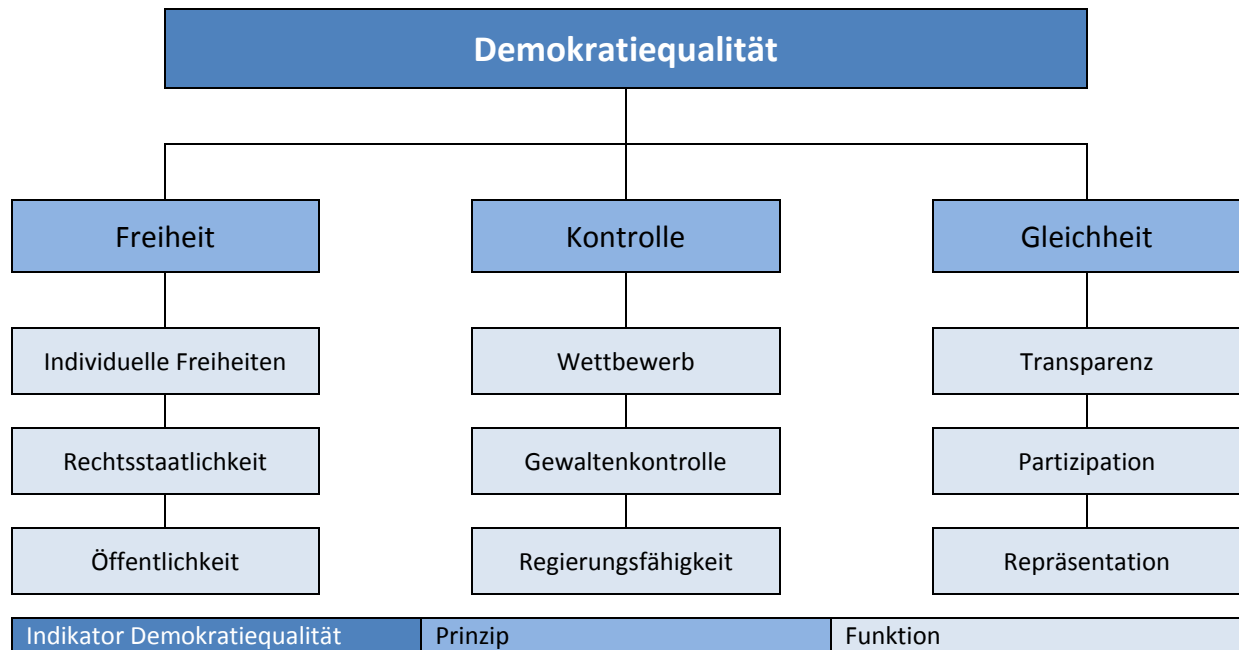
Demokratiequalität

Freiheit

Individuelle Freiheiten

Rechtsstaatlichkeit

Öffentlichkeit

Kontrolle

Wettbewerb

Gewaltenkontrolle

Regierungsfähigkeit

Gleichheit

Transparenz

Partizipation

Repräsentation

| Indikator Demokratiequalität | Prinzip | Funktion |
|---|---|---|